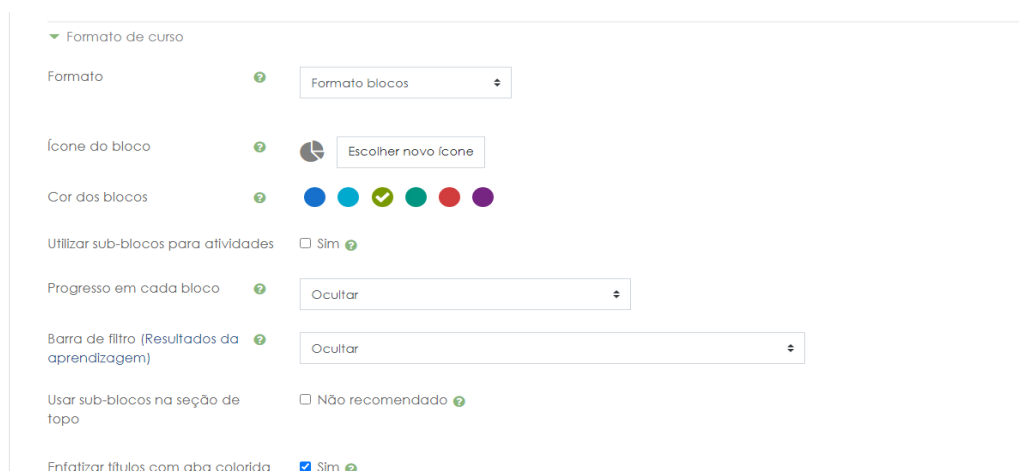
Formato de curso

Formato

Formato blocos

Ícone do bloco

Escolher novo ícone

Cor dos blocos

Utilizar sub-blocos para atividades

Sim

Progresso em cada bloco

Ocultar

Barra de filtro (Resultados da aprendizagem)

Ocultar

Usar sub-blocos na seção de topo

Não recomendado

Enfatizar títulos com aba colorida

Sim